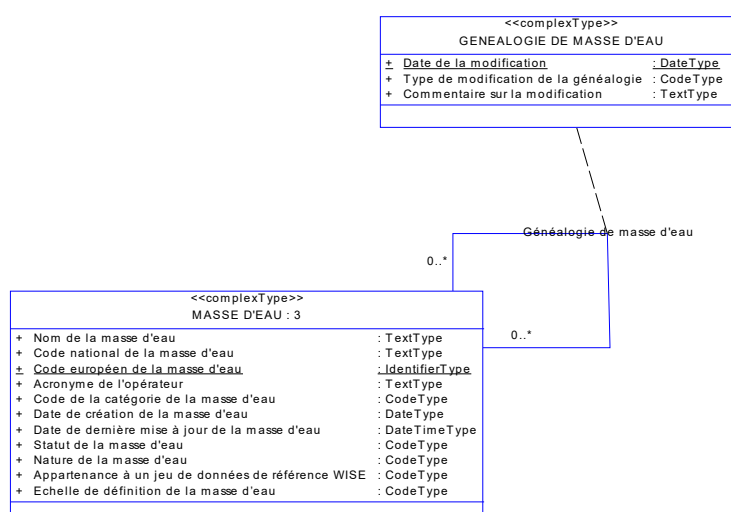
<<complexType>>
GENEALOGIE DE MASSE D'EAU

+ Date de la modification : DateType
+ Type de modification de la généalogie : CodeType
+ Commentaire sur la modification : TextType

Généalogie de masse d'eau

0..*

0..*

<<complexType>>
MASSE D'EAU : 3

+ Nom de la masse d'eau : TextType
+ Code national de la masse d'eau : TextType
+ Code européen de la masse d'eau : IdentifierType
+ Acronyme de l'opérateur : TextType
+ Code de la catégorie de la masse d'eau : CodeType
+ Date de création de la masse d'eau : DateType
+ Date de dernière mise à jour de la masse d'eau : DateTimeType
+ Statut de la masse d'eau : CodeType
+ Nature de la masse d'eau : CodeType
+ Appartenance à un jeu de données de référence WISE : CodeType
+ Echelle de définition de la masse d'eau : CodeType